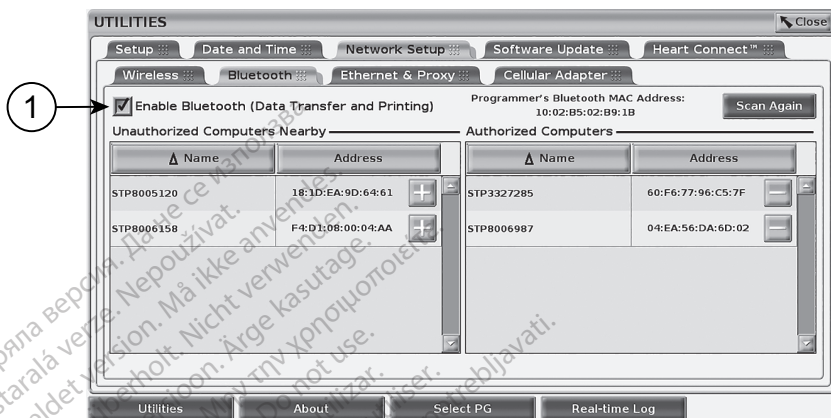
UTILITIES
Close
Setup
Date and Time
Network Setup
Software Update
Heart Connect™
Wireless
Bluetooth
Ethernet & Proxy
Cellular Adapter
1
Enable Bluetooth (Data Transfer and Printing)
Programmer's Bluetooth MAC Address: 10:02:B5:02:B9:1B
Scan Again
Unauthorized Computers Nearby
Authorized Computers

| Name | Address |
|---|---|
| STP8005120 | 18:1D:EA:9D:64:61 |
| STP8006158 | F4:D1:08:00:04:AA |

| Name | Address |
|---|---|
| STP3327285 | 60:F6:77:96:C5:7F |
| STP8006987 | 04:EA:56:DA:6D:02 |

Остаряла версия. Да не се използва.
Zastaralá verze. Nepoužívat.
Forældet version. Må ikke anvendes.
Veraltete Version. Nicht verwenden.
Aegunud versioon. Ärge kasutage.
Παλιά έκδοση. Μην την χρησιμοποιείτε.
Outdated version. Do not use.
Versión obsoleta. No utilizar.
Version périmée. Ne pas utiliser.
Elavult verzió. Ne használja!
Utilities
About
Select PG
Real-time Log